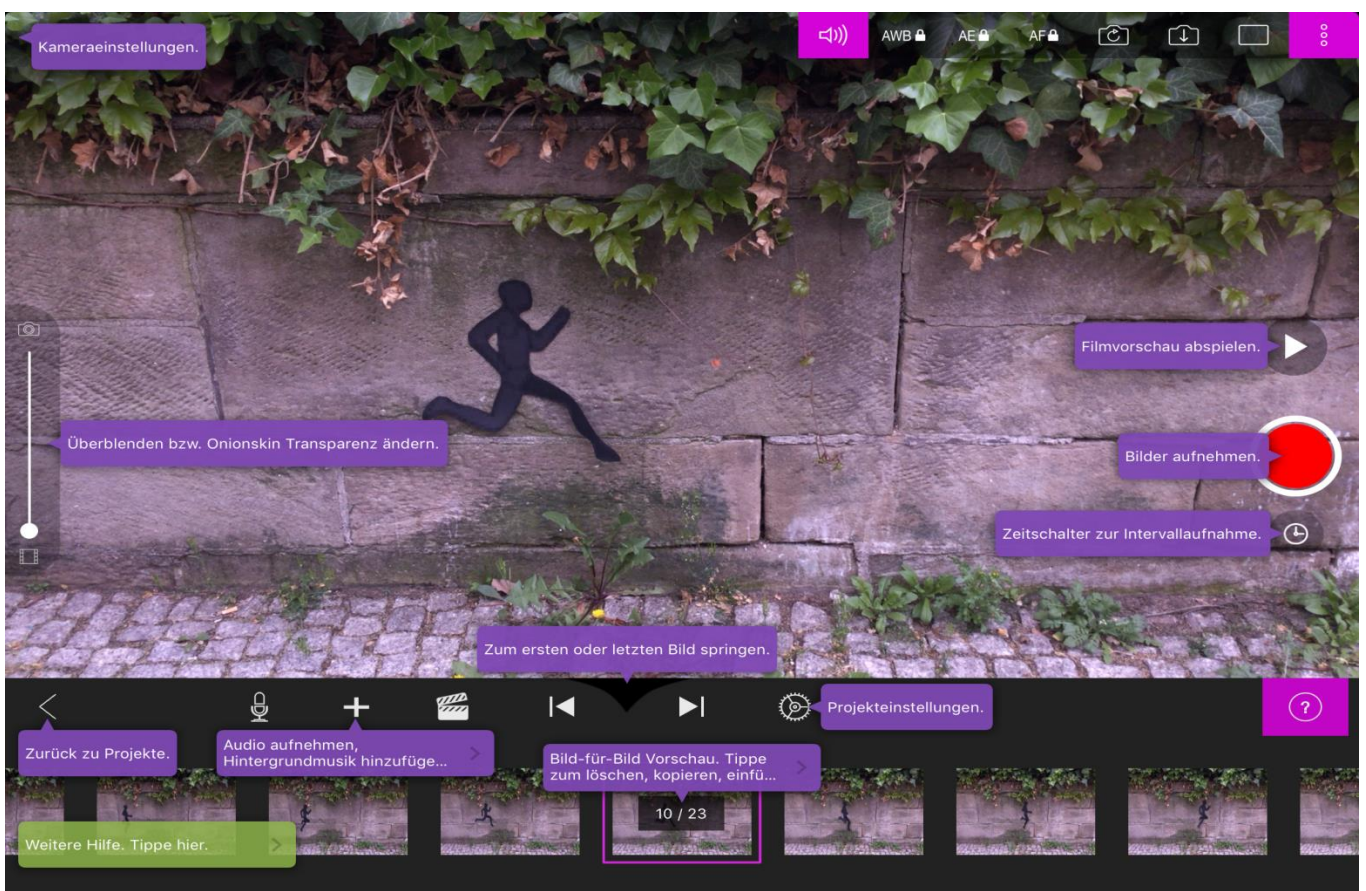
Kameraeinstellungen.

AWB AE AF

Filmvorschau abspielen.

Überblenden bzw. Onionskin Transparenz ändern.

Bilder aufnehmen.

Zeitschalter zur Intervallaufnahme.

Zum ersten oder letzten Bild springen.

Projekteinstellungen.

?

Zurück zu Projekte.

Audio aufnehmen, Hintergrundmusik hinzufüge...

Bild-für-Bild Vorschau. Tippe zum löschen, kopieren, einfü...

10 / 23

Weitere Hilfe. Tippe hier.